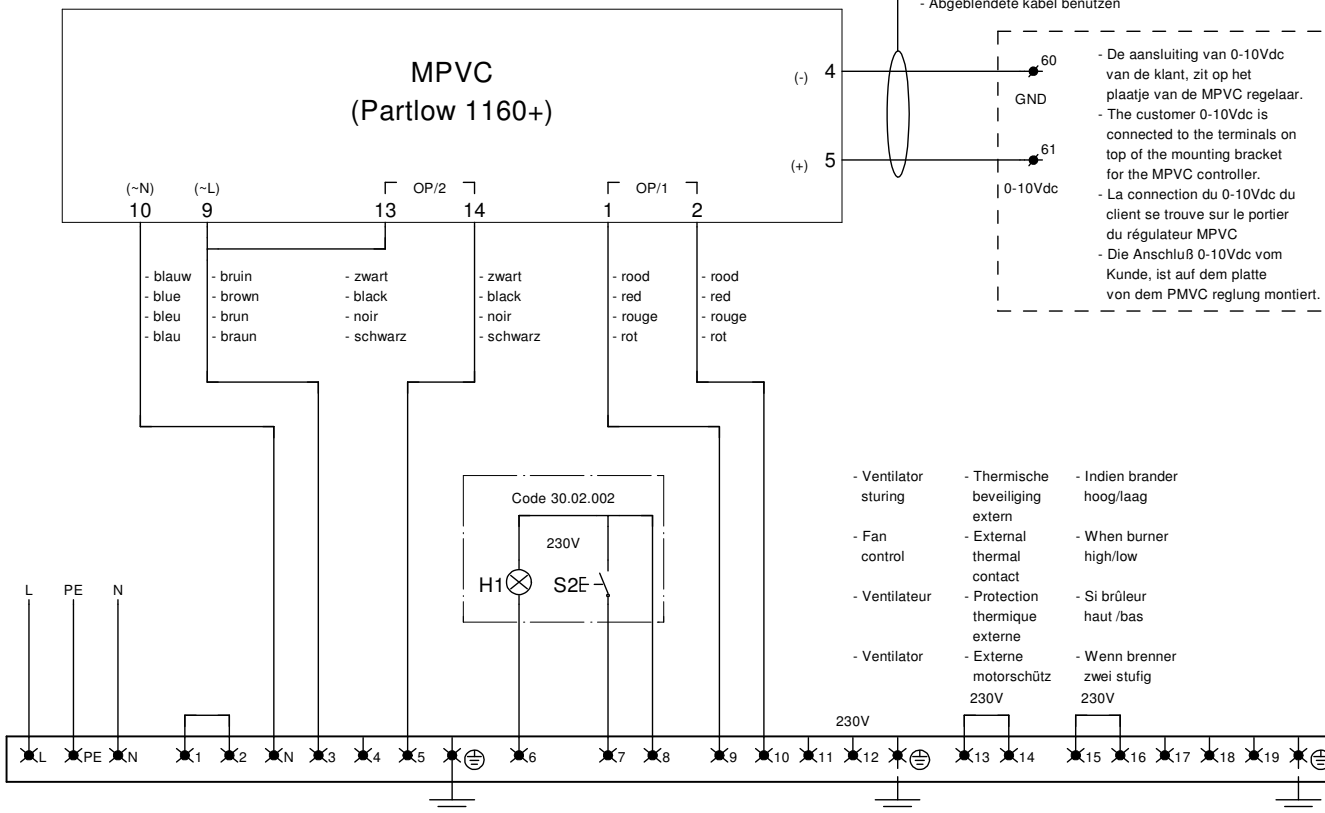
- Abgeblendete kabel benutzen

MPVC
(Partlow 1160+)

(-) 4
(+) 5

60
GND
61
0-10Vdc

- De aansluiting van 0-10Vdc van de klant, zit op het plaatje van de MPVC regelaar.
- The customer 0-10Vdc is connected to the terminals on top of the mounting bracket for the MPVC controller.
- La connection du 0-10Vdc du client se trouve sur le portier du régulateur MPVC
- Die Anschluß 0-10Vdc vom Kunde, ist auf dem platte von dem PMVC reglung montiert.

(~N) 10
(~L) 9
OP/2
13 14
OP/1
1 2

- blauw
- blue
- bleu
- blau

- bruin
- brown
- brun
- braun

- zwart
- black
- noir
- schwarz

- zwart
- black
- noir
- schwarz

- rood
- red
- rouge
- rot

- rood
- red
- rouge
- rot

Code 30.02.002
230V
H1
S2

- Ventilator sturing
- Fan control
- Ventilateur
- Ventilator

- Thermische beveiliging extern
- External thermal contact
- Protection thermique externe
- Externe motorschütz

- Indien brander hoog/laag
- When burner high/low
- Si brûleur haut /bas
- Wenn brenner zwei stufig

L PE N

230V
230V
230V

L PE N 1 2 N 3 4 5 6 7 8 9 10 11 12 13 14 15 16 17 18 19